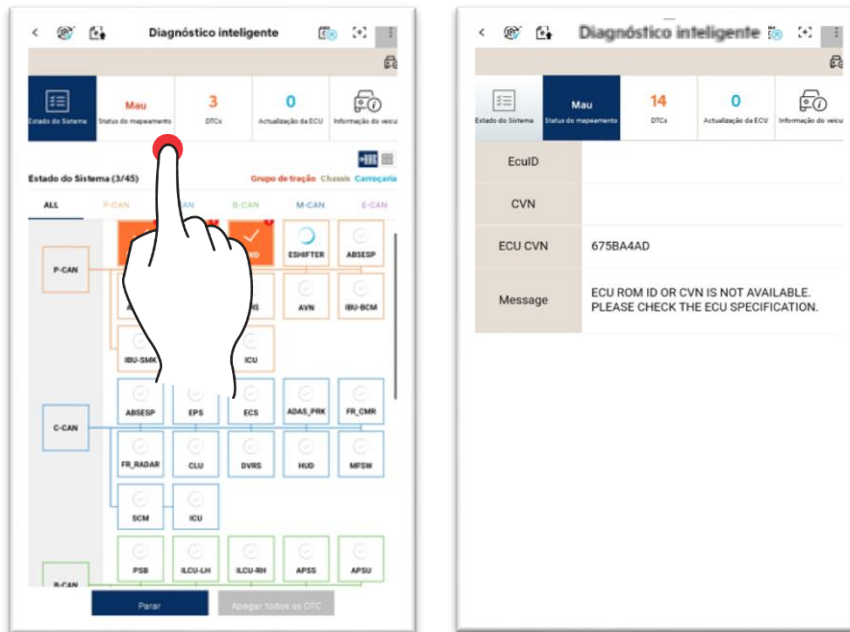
Diagnóstico inteligente

Estado do Sistema
Mau
Status do mapeamento
3
DTCs
0
Actualização da ECU
Informação do veícu

Estado do Sistema (3/45)
Grupo de tração Chassis Carroçaria

ALL P-CAN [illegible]AN B-CAN M-CAN E-CAN

P-CAN
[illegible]D
ESHIFTER
ABSESP
A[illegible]
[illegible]S
AVN
IBU-BCM
IBU-SMK
ICU

C-CAN
ABSESP
EPS
ECS
ADAS_PRK
FR_CMR
FR_RADAR
CLU
DVRS
HUD
MFSW
SCM
ICU

B-CAN
PSB
ILCU-LH
ILCU-RH
APSS
APSU

Parar
Apagar todos os DTC

Diagnóstico inteligente

Estado do Sistema
Mau
Status do mapeamento
14
DTCs
0
Actualização da ECU
Informação do veícu

| EcuID | |
|---|---|
| CVN | |
| ECU CVN | 675BA4AD |
| Message | ECU ROM ID OR CVN IS NOT AVAILABLE. PLEASE CHECK THE ECU SPECIFICATION. |